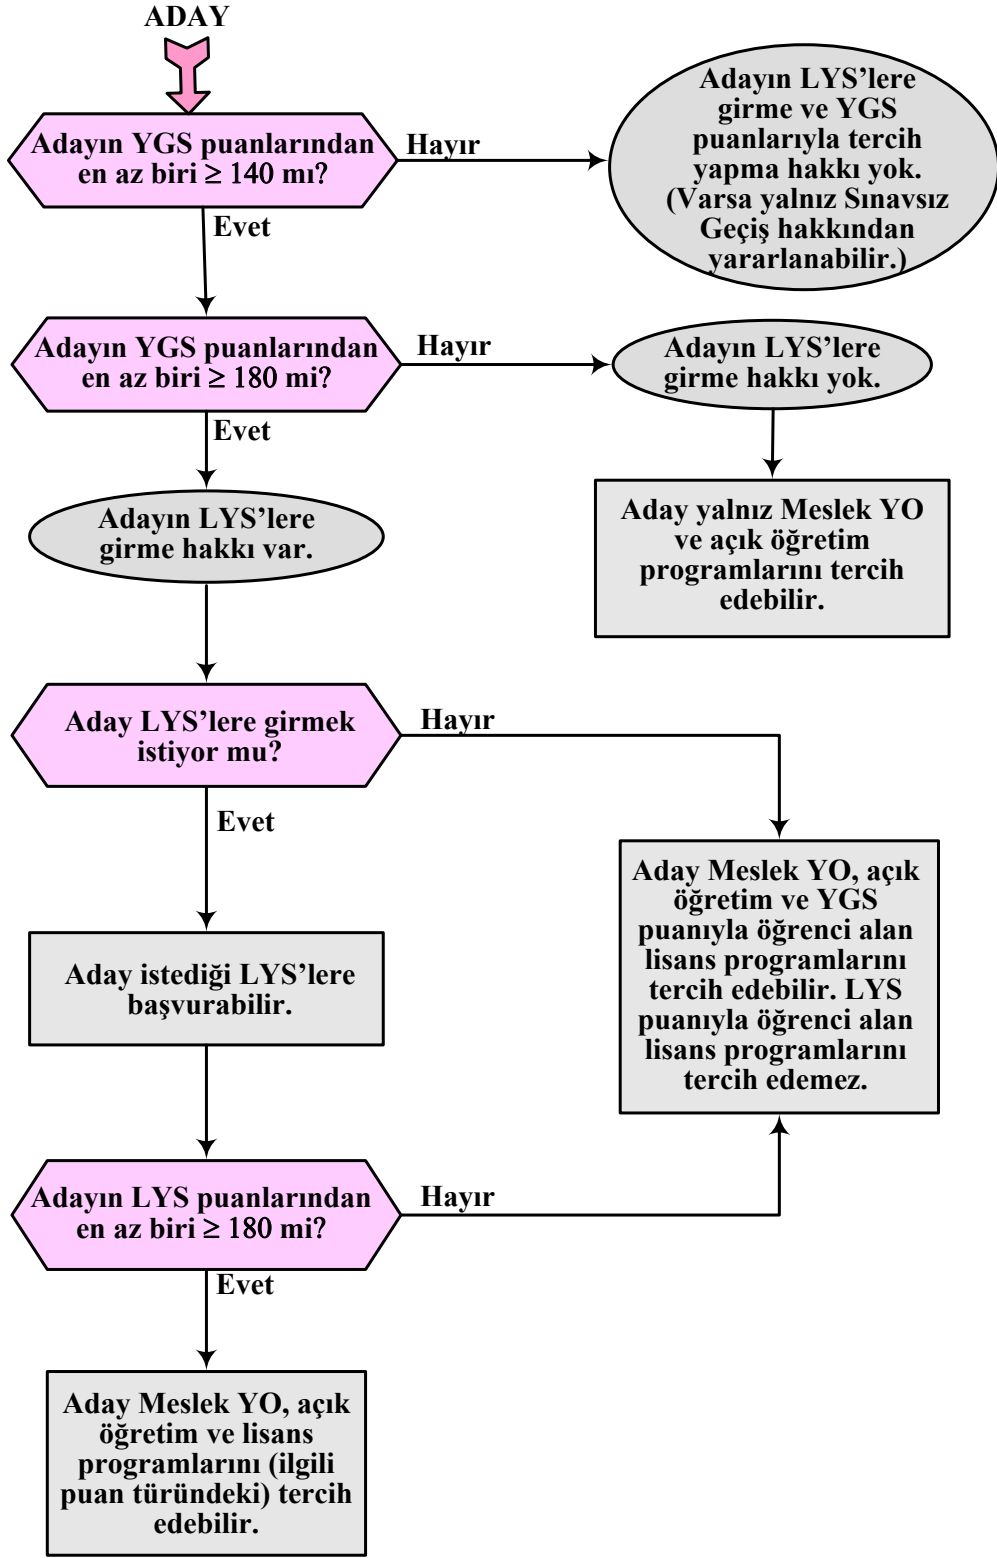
ADAY

Adayın YGS puanlarından en az biri $\geq$ 140 mı?

Hayır

Adayın LYS'lere girme ve YGS puanlarıyla tercih yapma hakkı yok. (Varsa yalnız Sınavsız Geçiş hakkından yararlanabilir.)

Evet

Adayın YGS puanlarından en az biri $\geq$ 180 mi?

Hayır

Adayın LYS'lere girme hakkı yok.

Aday yalnız Meslek YO ve açık öğretim programlarını tercih edebilir.

Evet

Adayın LYS'lere girme hakkı var.

Aday LYS'lere girmek istiyor mu?

Hayır

Evet

Aday Meslek YO, açık öğretim ve YGS puanıyla öğrenci alan lisans programlarını tercih edebilir. LYS puanıyla öğrenci alan lisans programlarını tercih edemez.

Aday istediği LYS'lere başvurabilir.

Adayın LYS puanlarından en az biri $\geq$ 180 mi?

Hayır

Evet

Aday Meslek YO, açık öğretim ve lisans programlarını (ilgili puan türündeki) tercih edebilir.